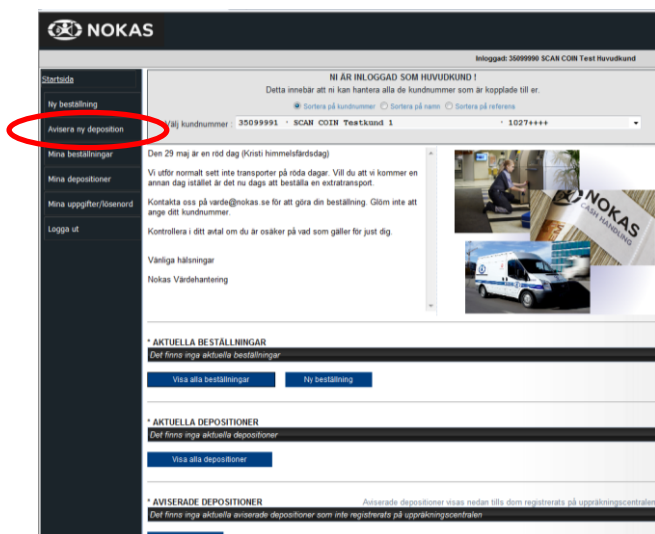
NOKAS

Inloggad: 35099990 SCAN COIN Test Huvudkund

Startsida

Ny beställning

Avisera ny deposition

Mina beställningar

Mina depositioner

Mina uppgifter/lösenord

Logga ut

NI ÄR INLOGGAD SOM HUVUDKUND !
Detta innebär att ni kan hantera alla de kundnummer som är kopplade till er.

Sortera på kundnummer  Sortera på namn  Sortera på referens

Välj kundnummer : 35099991 - SCAN COIN Testkund 1 - 1027++++

Den 29 maj är en röd dag (Kristi himmelsfärdsdag)

Vi utför normalt sett inte transporter på röda dagar. Vill du att vi kommer en annan dag istället är det nu dags att beställa en extratransport.

Kontakta oss på varde@nokas.se för att göra din beställning. Glöm inte att ange ditt kundnummer.

Kontrollera i ditt avtal om du är osäker på vad som gäller för just dig.

Vänliga hälsningar

Nokas Värdehantering

NOKAS CASH HANDLING

* AKTUELLA BESTÄLLNINGAR
Det finns inga aktuella beställningar

Visa alla beställningar

Ny beställning

* AKTUELLA DEPOSITIONER
Det finns inga aktuella depositioner

Visa alla depositioner

* AVISERADE DEPOSITIONER
Aviserade depositioner visas nedan tills dom registrerats på uppräkningscentralen
Det finns inga aktuella aviserade depositioner som inte registrerats på uppräkningscentralen